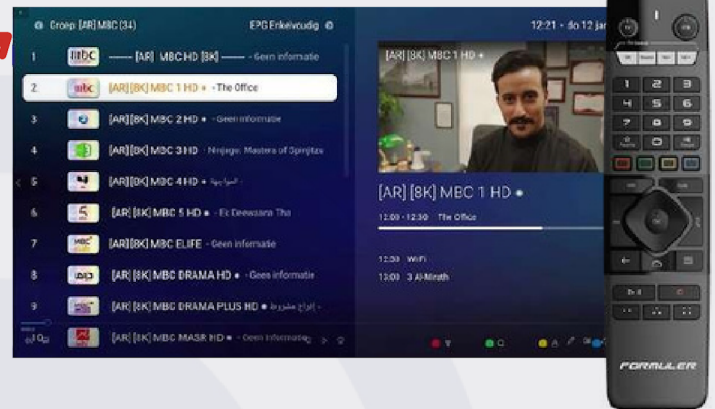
Groep [AR] MBC (34)

EPG Enkelvoudig

12:21 - do 12 jan

1 —— [AR] MBC HD [8K] —— - Geen informatie

2 [AR] [8K] MBC 1 HD • - The Office

3 [AR] [8K] MBC 2 HD • - Geen informatie

4 [AR] [8K] MBC 3 HD - Ninjago: Masters of Spinjitzu

5 [AR] [8K] MBC 4 HD • - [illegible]

6 [AR] [8K] MBC 5 HD • - Et Deewaana Tha

7 [AR] [8K] MBC ELIFE - Geen informatie

8 [AR] [8K] MBC DRAMA HD • - Geen informatie

9 [AR] [8K] MBC DRAMA PLUS HD • - إدراج مشروط

[AR] [8K] MBC MASR HD • - Geen informatie

[AR] [8K] MBC 1 HD •

[AR] [8K] MBC 1 HD •

12:00 - 12:30 The Office

12:30 WiFi

13:00 3 Al-Mirath

FORMULER